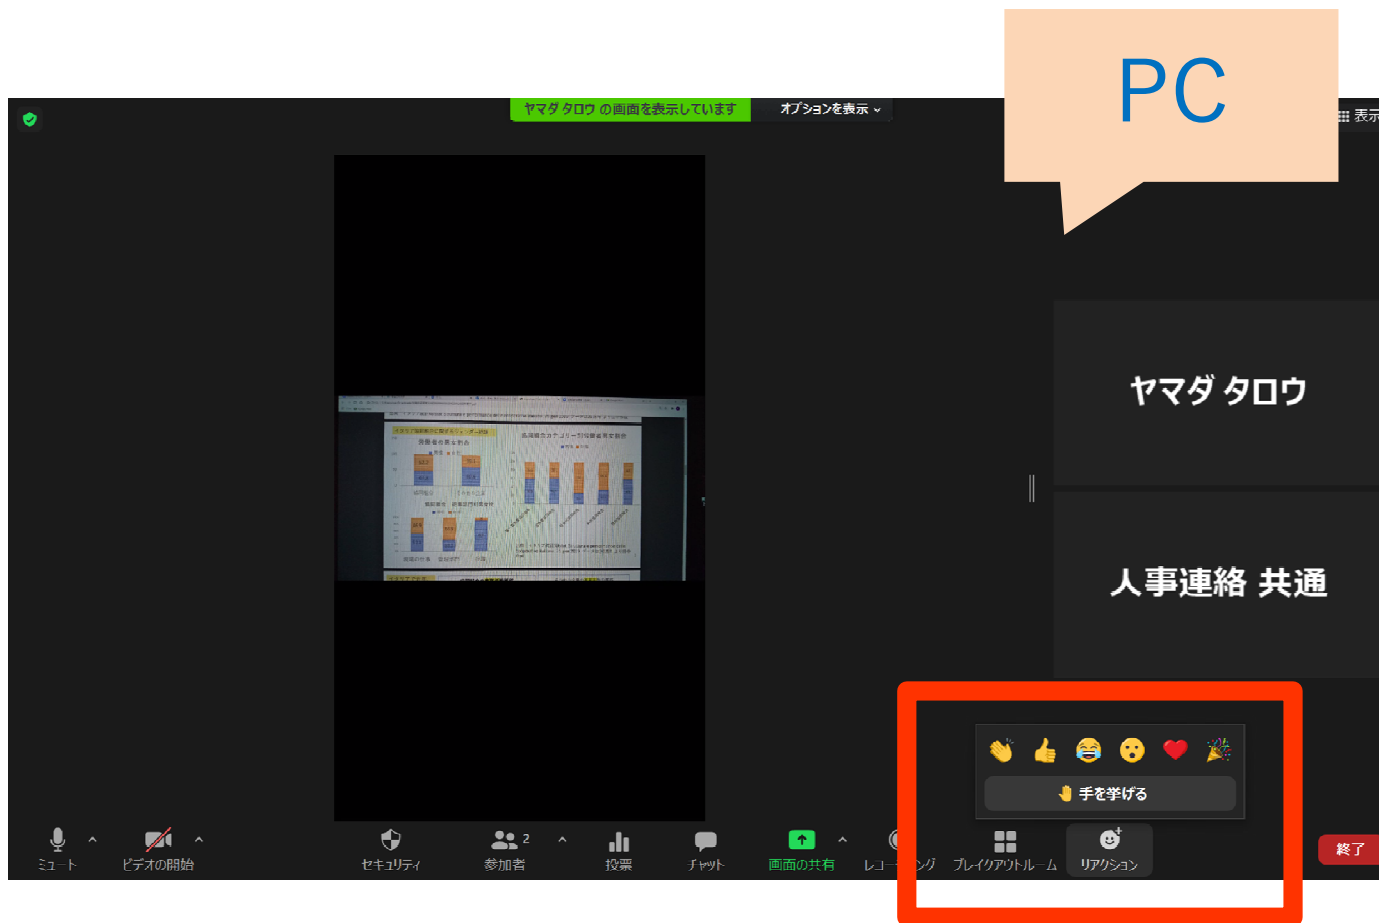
PC

ヤマダ タロウ の画面を表示しています

オプションを表示

表示

ヤマダ タロウ

人事連絡 共通

手を挙げる

ミュート

ビデオの開始

セキュリティ

2

参加者

投票

チャット

画面の共有

レコーディング

ブレイクアウトルーム

リアクション

終了